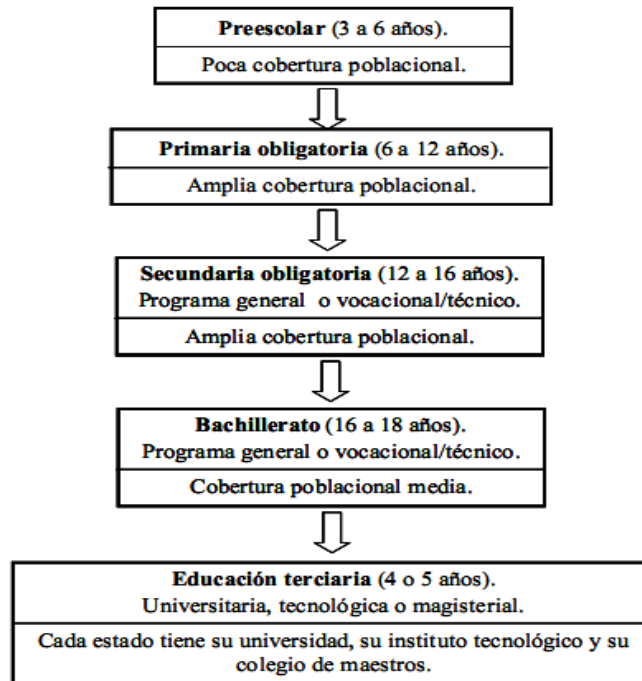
**Preescolar** (3 a 6 años).

Poca cobertura poblacional.

**Primaria obligatoria** (6 a 12 años).

Amplia cobertura poblacional.

**Secundaria obligatoria** (12 a 16 años).
Programa general o vocacional/técnico.

Amplia cobertura poblacional.

**Bachillerato** (16 a 18 años).
Programa general o vocacional/técnico.

Cobertura poblacional media.

**Educación terciaria** (4 o 5 años).
Universitaria, tecnológica o magisterial.

Cada estado tiene su universidad, su instituto tecnológico y su colegio de maestros.